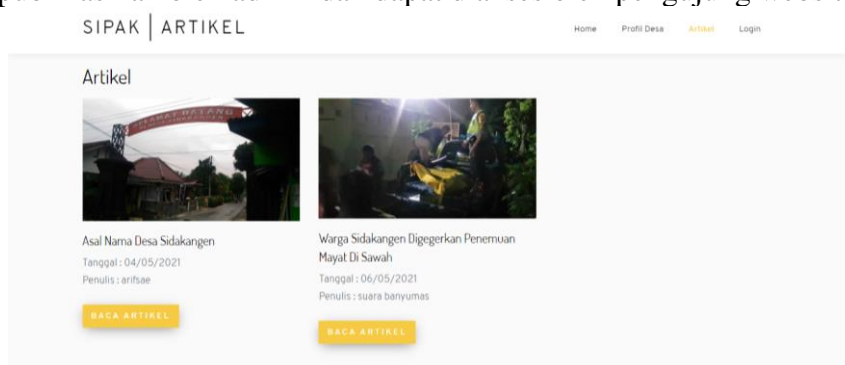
SIPAK | ARTIKEL

Home Profil Desa Artikel Login

Artikel

Asal Nama Desa Sidakangen

Tanggal : 04/05/2021

Penulis : arifsae

BACA ARTIKEL

Warga Sidakangen Digegerkan Penemuan Mayat Di Sawah

Tanggal : 06/05/2021

Penulis : suara banyumas

BACA ARTIKEL